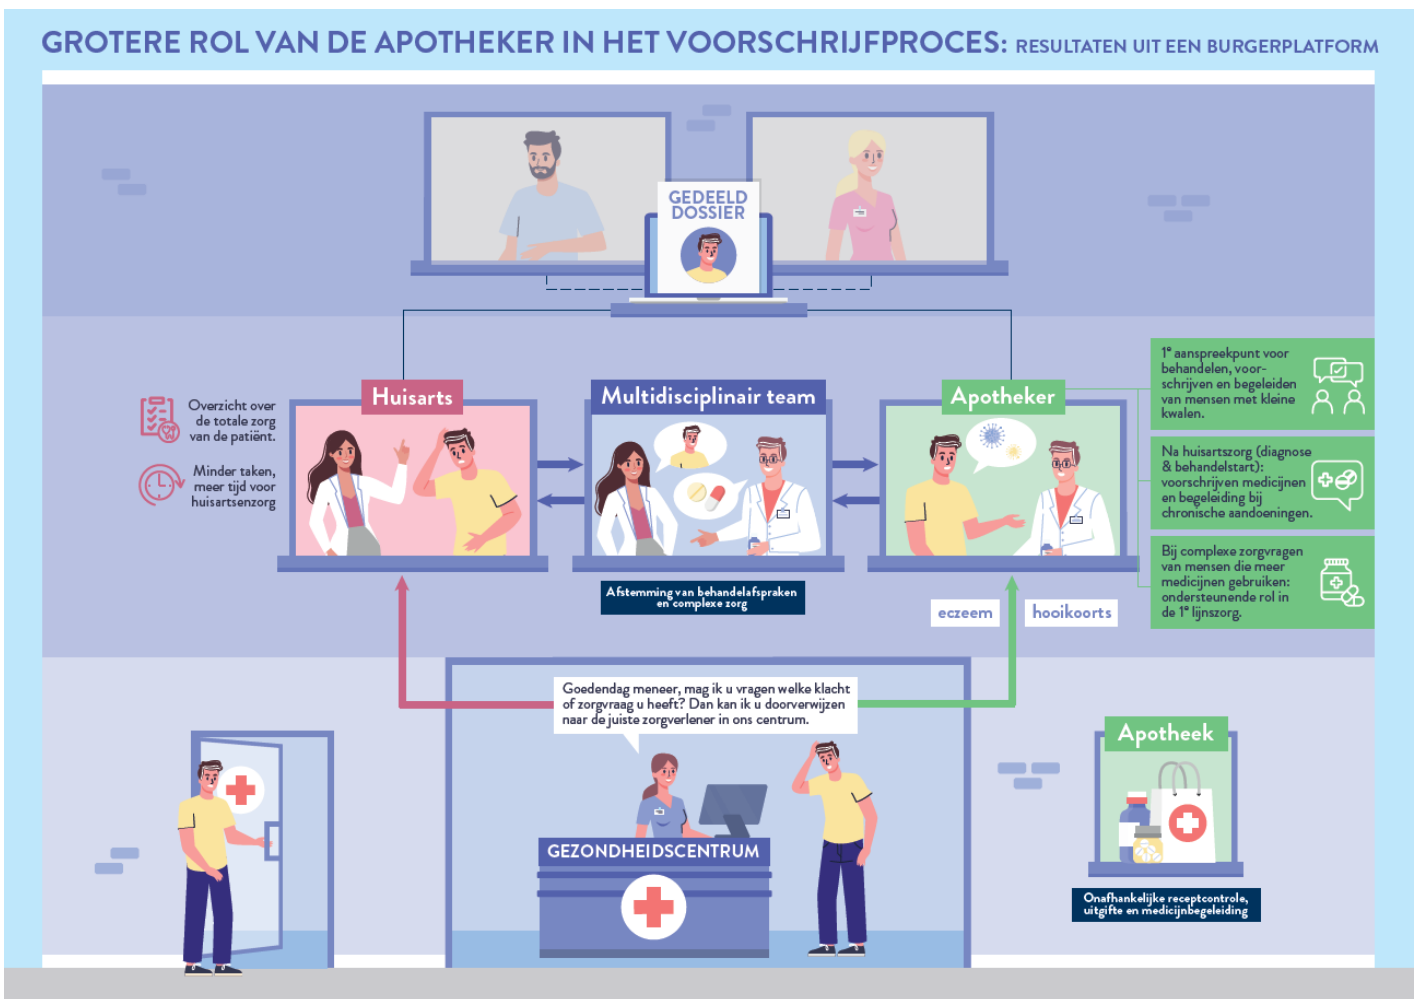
GROTERE ROL VAN DE APOTHEKER IN HET VOORSCHRIJFPROCES: RESULTATEN UIT EEN BURGERPLATFORM

GEDEELD DOSSIER

Huisarts

Multidisciplinair team

Apotheker

Overzicht over de totale zorg van de patiënt.

Minder taken, meer tijd voor huisartsenzorg

$1^e$ aanspreekpunt voor behandelen, voorschrijven en begeleiden van mensen met kleine kwalen.

Na huisartszorg (diagnose & behandelstart): voorschrijven medicijnen en begeleiding bij chronische aandoeningen.

Bij complexe zorgvragen van mensen die meer medicijnen gebruiken: ondersteunende rol in de $1^e$ lijnszorg.

Afstemming van behandelafspraken en complexe zorg

eczeem

hooikoorts

Goedendag meneer, mag ik u vragen welke klacht of zorgvraag u heeft? Dan kan ik u doorverwijzen naar de juiste zorgverlener in ons centrum.

GEZONDHEIDSCENTRUM

Apotheek

Onafhankelijke receptcontrole, uitgifte en medicijnbegeleiding